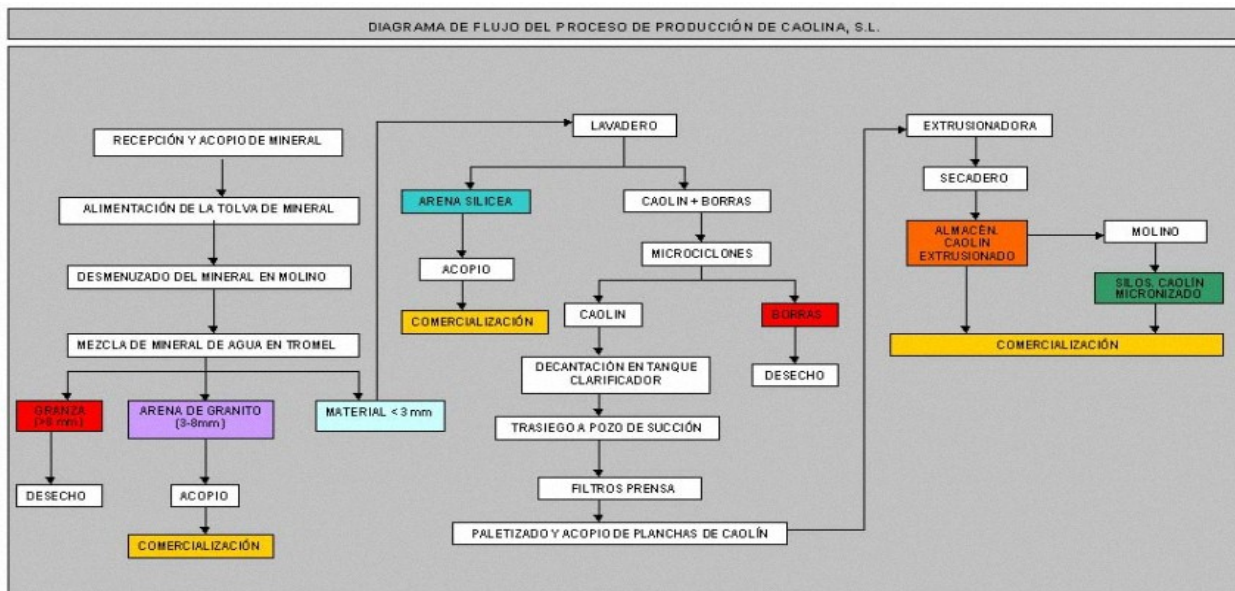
DIAGRAMA DE FLUJO DEL PROCESO DE PRODUCCIÓN DE CAOLINA, S.L.

RECEPCIÓN Y ACOPIO DE MINERAL

ALIMENTACIÓN DE LA TOLVA DE MINERAL

DESMENUZADO DEL MINERAL EN MOLINO

MEZCLA DE MINERAL DE AGUA EN TROMEL

GRANZA (>8 mm)

DESECHO

ARENA DE GRANITO (3-8mm)

ACOPIO

COMERCIALIZACIÓN

MATERIAL < 3 mm

LAVADERO

ARENA SILICEA

ACOPIO

COMERCIALIZACIÓN

CAOLIN + BORRAS

MICROCICLONES

CAOLIN

DECANTACIÓN EN TANQUE CLARIFICADOR

TRASIEGO A POZO DE SUCCIÓN

FILTROS PRENSA

PALETIZADO Y ACOPIO DE PLANCHAS DE CAOLÍN

BORRAS

DESECHO

EXTRUSIONADORA

SECADERO

ALMACÉN. CAOLIN EXTRUSIONADO

MOLINO

SILOS. CAOLÍN MICRONIZADO

COMERCIALIZACIÓN